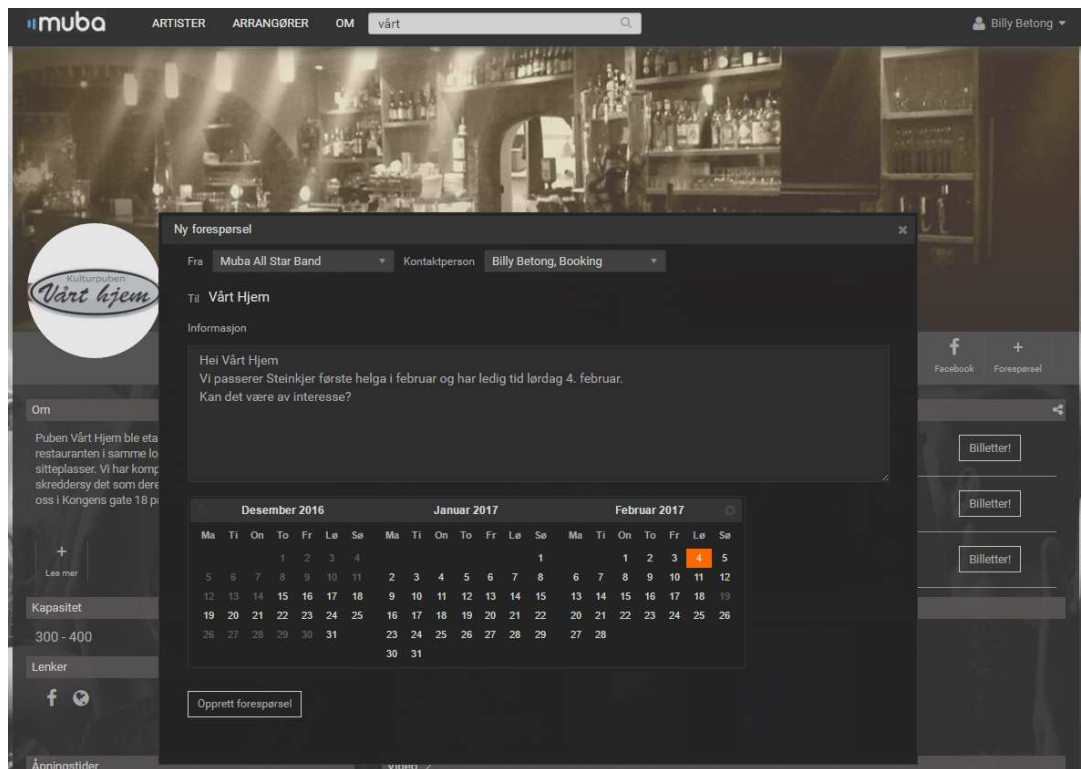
muba ARTISTER ARRANGØRER OM vårt Billy Betong

Kulturpuben Vårt hjem

Ny forespørsel

Fra Muba All Star Band Kontaktperson Billy Betong, Booking

Til Vårt Hjem

Informasjon

Hei Vårt Hjem
Vi passerer Steinkjer første helga i februar og har ledig tid lørdag 4. februar.
Kan det være av interesse?

| Desember 2016 | | | | | | |
|---|---|---|---|---|---|---|
| Ma | Ti | On | To | Fr | Lø | Sø |
| | | | 1 | 2 | 3 | 4 |
| 5 | 6 | 7 | 8 | 9 | 10 | 11 |
| 12 | 13 | 14 | 15 | 16 | 17 | 18 |
| 19 | 20 | 21 | 22 | 23 | 24 | 25 |
| 26 | 27 | 28 | 29 | 30 | 31 | |

| Januar 2017 | | | | | | |
|---|---|---|---|---|---|---|
| Ma | Ti | On | To | Fr | Lø | Sø |
| | | | | | | 1 |
| 2 | 3 | 4 | 5 | 6 | 7 | 8 |
| 9 | 10 | 11 | 12 | 13 | 14 | 15 |
| 16 | 17 | 18 | 19 | 20 | 21 | 22 |
| 23 | 24 | 25 | 26 | 27 | 28 | 29 |
| 30 | 31 | | | | | |

| Februar 2017 | | | | | | |
|---|---|---|---|---|---|---|
| Ma | Ti | On | To | Fr | Lø | Sø |
| | | 1 | 2 | 3 | 4 | 5 |
| 6 | 7 | 8 | 9 | 10 | 11 | 12 |
| 13 | 14 | 15 | 16 | 17 | 18 | 19 |
| 20 | 21 | 22 | 23 | 24 | 25 | 26 |
| 27 | 28 | | | | | |

Opprett forespørsel

Facebook Forespørsel

Om

Puben Vårt Hjem ble eta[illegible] restauranten i samme lo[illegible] sitteplasser. Vi har komp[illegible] skreddersy det som dere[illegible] oss i Kongens gate 18 p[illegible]

Les mer

Billetter!
Billetter!
Billetter!

Kapasitet
300 - 400

Lenker

Åpningstider
Video